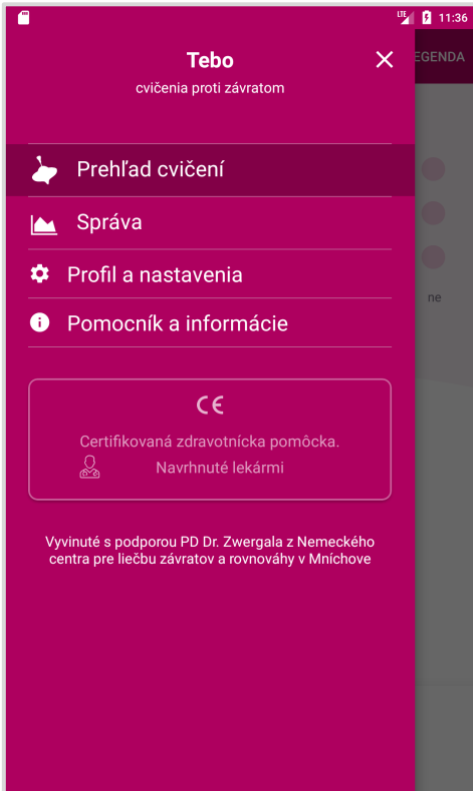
LTE 11:36

Tebo

cvičenia proti závratom

EGENDA

Prehľad cvičení

Správa

Profil a nastavenia

Pomocník a informácie

ne

CE

Certifikovaná zdravotnícka pomôcka.

Navrhnuté lekármi

Vyvinuté s podporou PD Dr. Zwergala z Nemeckého centra pre liečbu závratov a rovnováhy v Mníchove